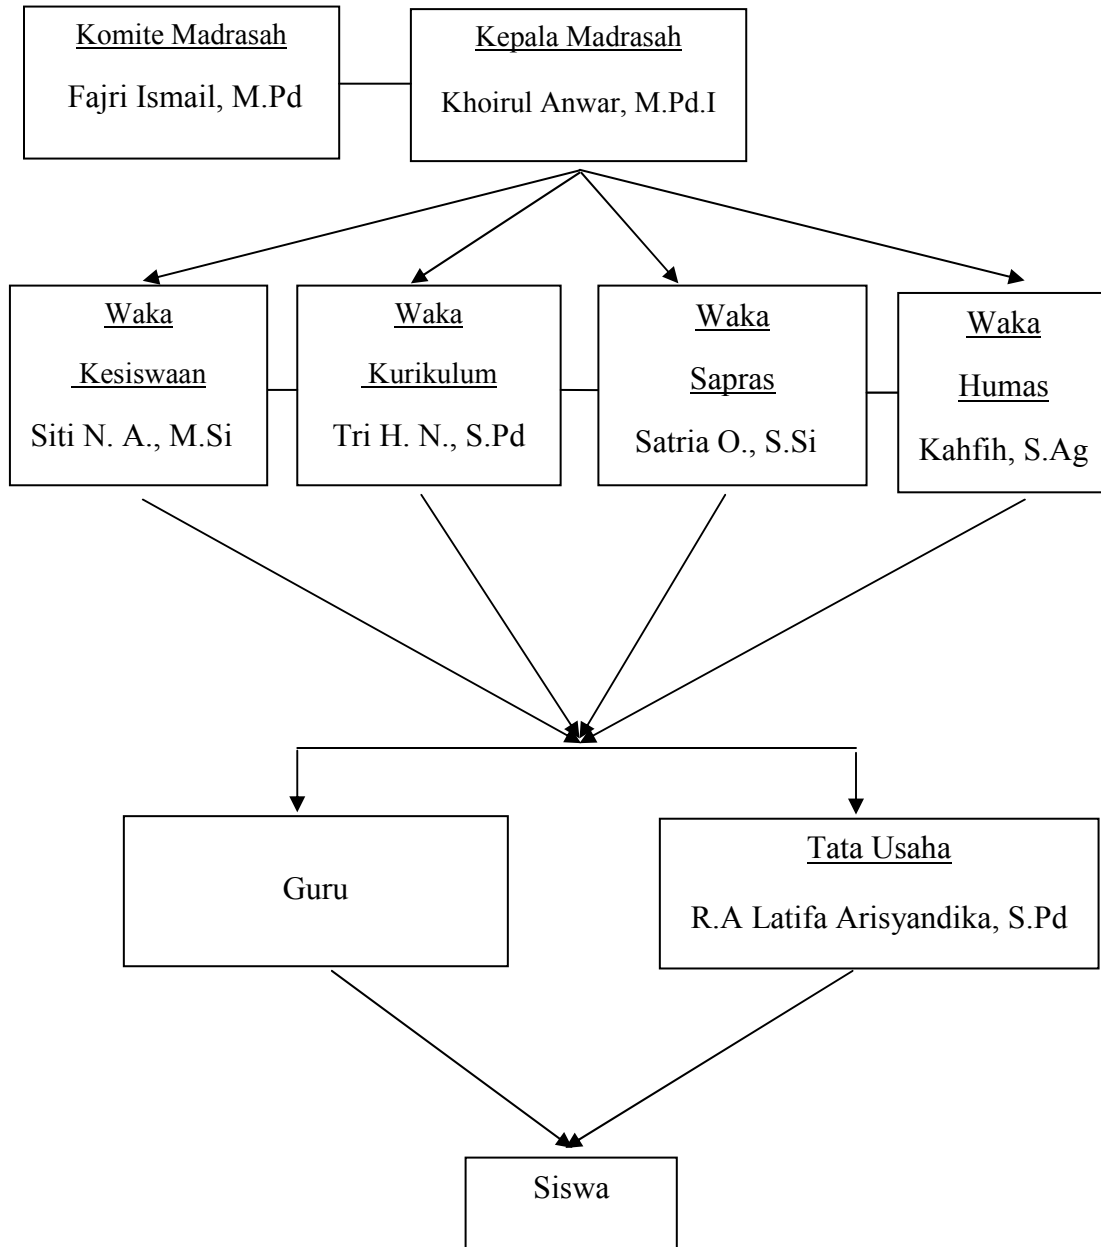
Komite Madrasah
Fajri Ismail, M.Pd

Kepala Madrasah
Khoirul Anwar, M.Pd.I

Waka
Kesiswaan
Siti N. A., M.Si

Waka
Kurikulum
Tri H. N., S.Pd

Waka
Sapras
Satria O., S.Si

Waka
Humas
Kahfih, S.Ag

Guru

Tata Usaha
R.A Latifa Arisyandika, S.Pd

Siswa